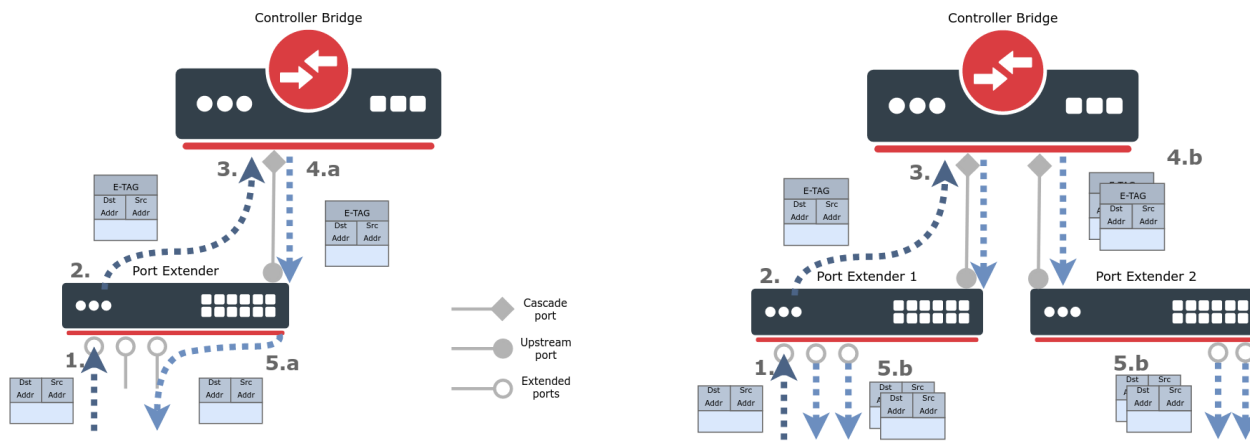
Controller Bridge

3.

4.a

E-TAG

Dst Addr

Src Addr

E-TAG

Dst Addr

Src Addr

2.

Port Extender

1.

5.a

Dst Addr

Src Addr

Dst Addr

Src Addr

Cascade port

Upstream port

Extended ports

Controller Bridge

4.b

3.

E-TAG

Dst Addr

Src Addr

E-TAG

Dst Addr

Src Addr

2.

Port Extender 1

Port Extender 2

1.

5.b

5.b

Dst Addr

Src Addr

Dst Addr

Src Addr

Dst Addr

Src Addr